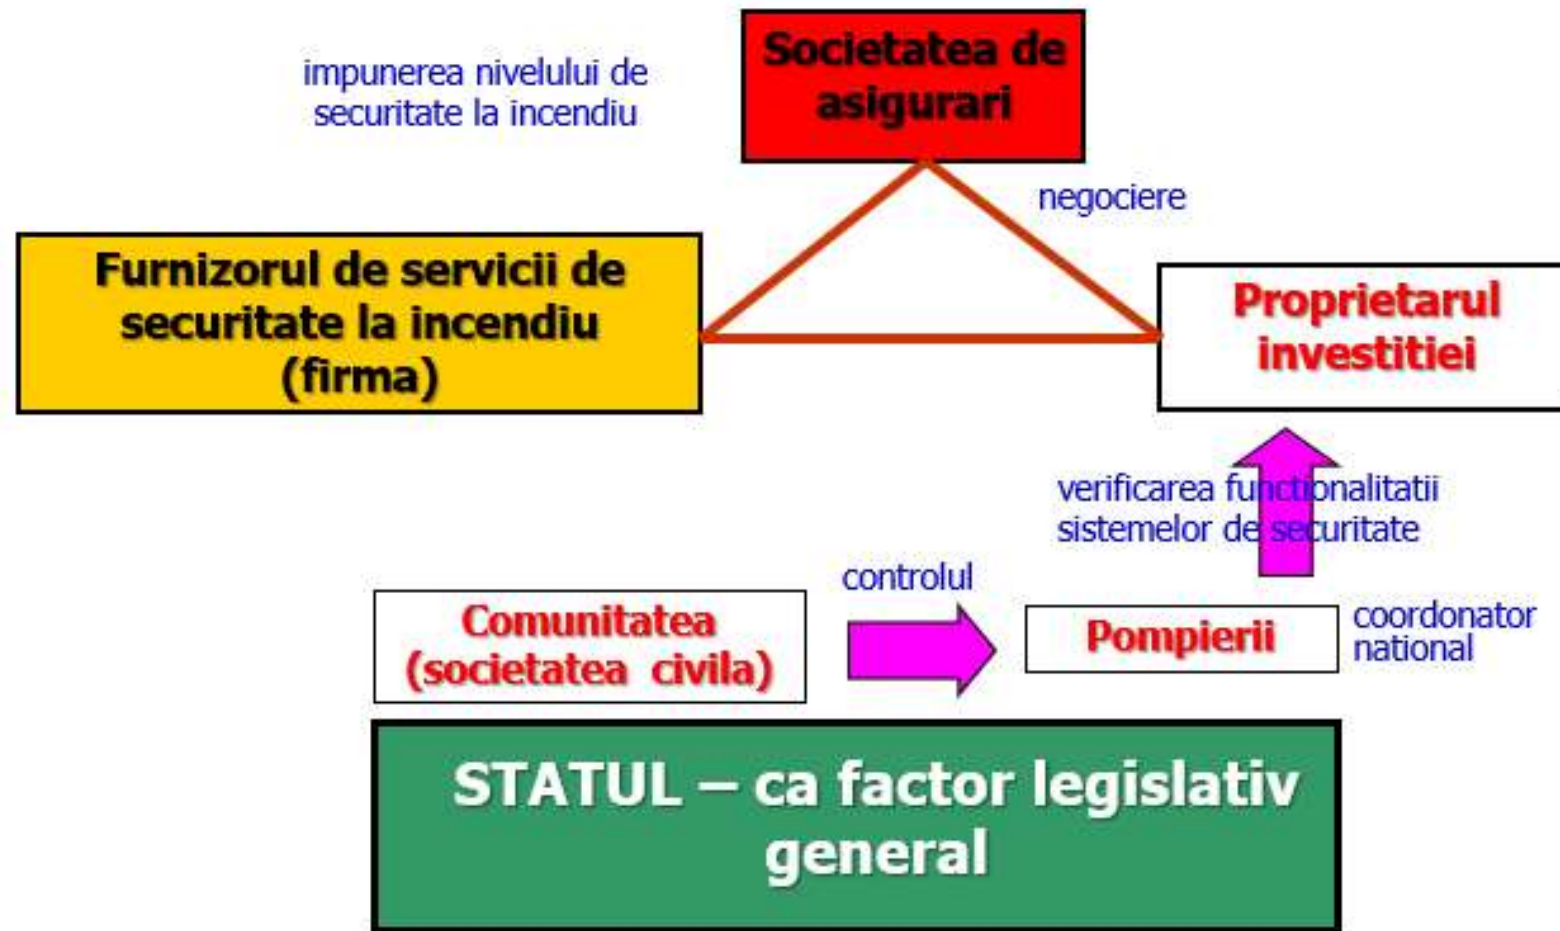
impunerea nivelului de securitate la incendiu

Societatea de asigurari

negociere

Furnizorul de servicii de securitate la incendiu (firma)

Proprietarul investitiei

verificarea functionalitatii sistemelor de securitate

controlul

Comunitatea (societatea civila)

Pompierii

coordonator national

STATUL – ca factor legislativ general